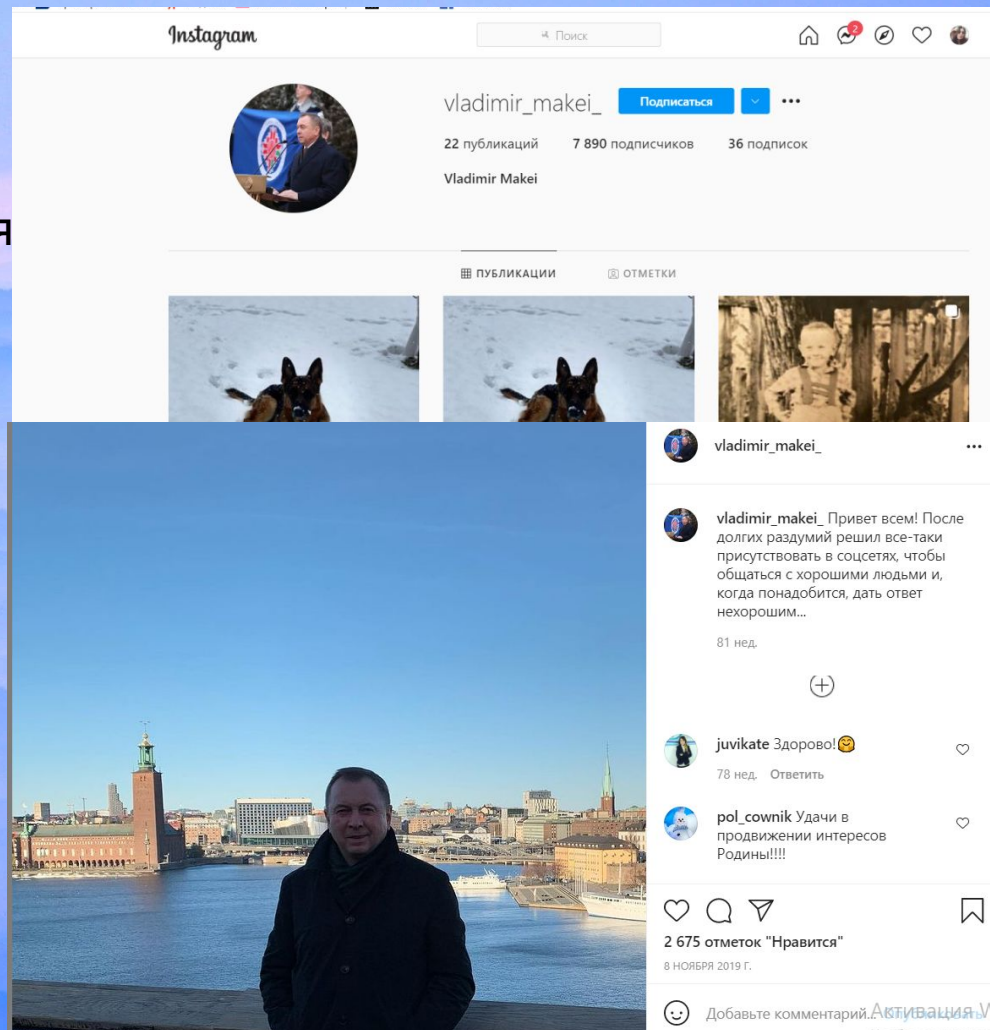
Instagram

Поиск

2

vladimir_makei_ Подписаться ...

22 публикаций 7 890 подписчиков 36 подписок

Vladimir Makei

ПУБЛИКАЦИИ ОТМЕТКИ

vladimir_makei_ ...

vladimir_makei_ Привет всем! После долгих раздумий решил все-таки присутствовать в соцсетях, чтобы общаться с хорошими людьми и, когда понадобится, дать ответ нехорошим...

81 нед.

juvikate Здорово!🤗

78 нед. Ответить

pol_cownik Удачи в продвижении интересов Родины!!!!

2 675 отметок "Нравится"

8 НОЯБРЯ 2019 Г.

Добавьте комментарий... Активация W